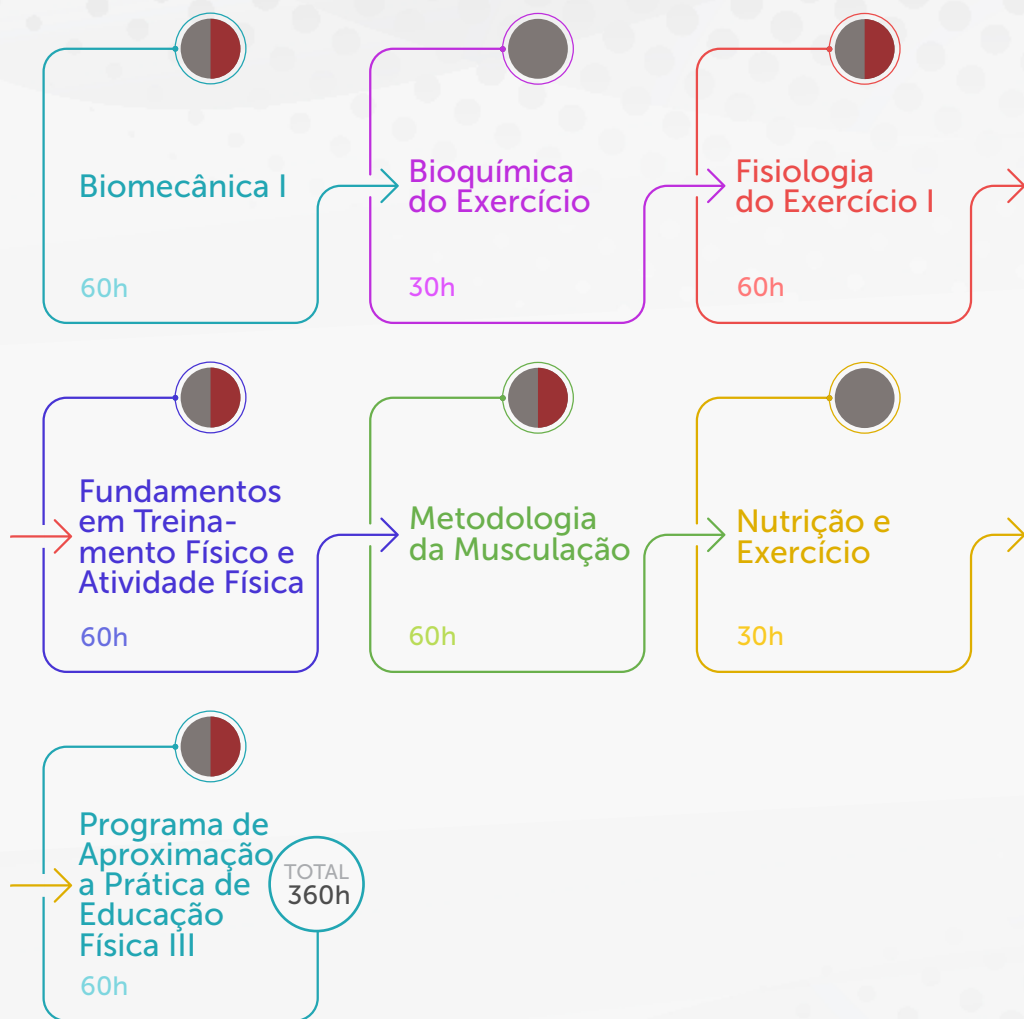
Biomecânica I

60h

Bioquímica do Exercício

30h

Fisiologia do Exercício I

60h

Fundamentos em Treinamento Físico e Atividade Física

60h

Metodologia da Musculação

60h

Nutrição e Exercício

30h

Programa de Aproximação a Prática de Educação Física III

60h

TOTAL 360h